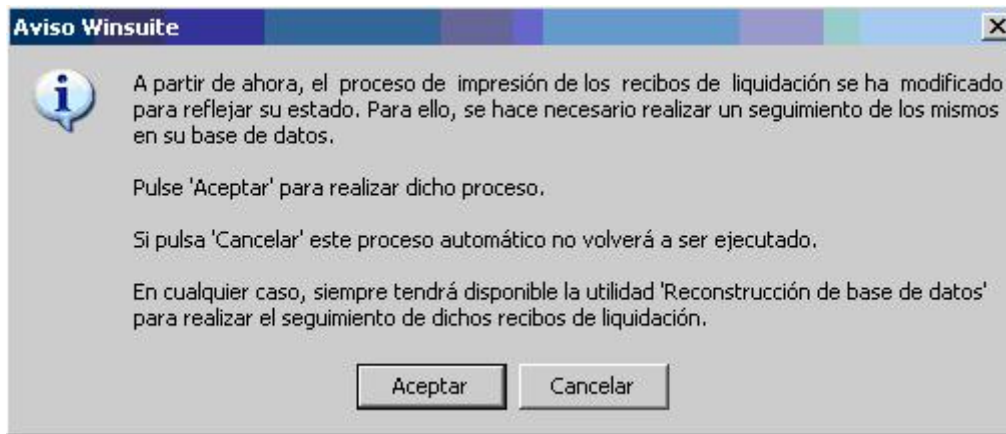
Aviso Winsuite

×

A partir de ahora, el proceso de impresión de los recibos de liquidación se ha modificado para reflejar su estado. Para ello, se hace necesario realizar un seguimiento de los mismos en su base de datos.

Pulse 'Aceptar' para realizar dicho proceso.

Si pulsa 'Cancelar' este proceso automático no volverá a ser ejecutado.

En cualquier caso, siempre tendrá disponible la utilidad 'Reconstrucción de base de datos' para realizar el seguimiento de dichos recibos de liquidación.

Aceptar

Cancelar